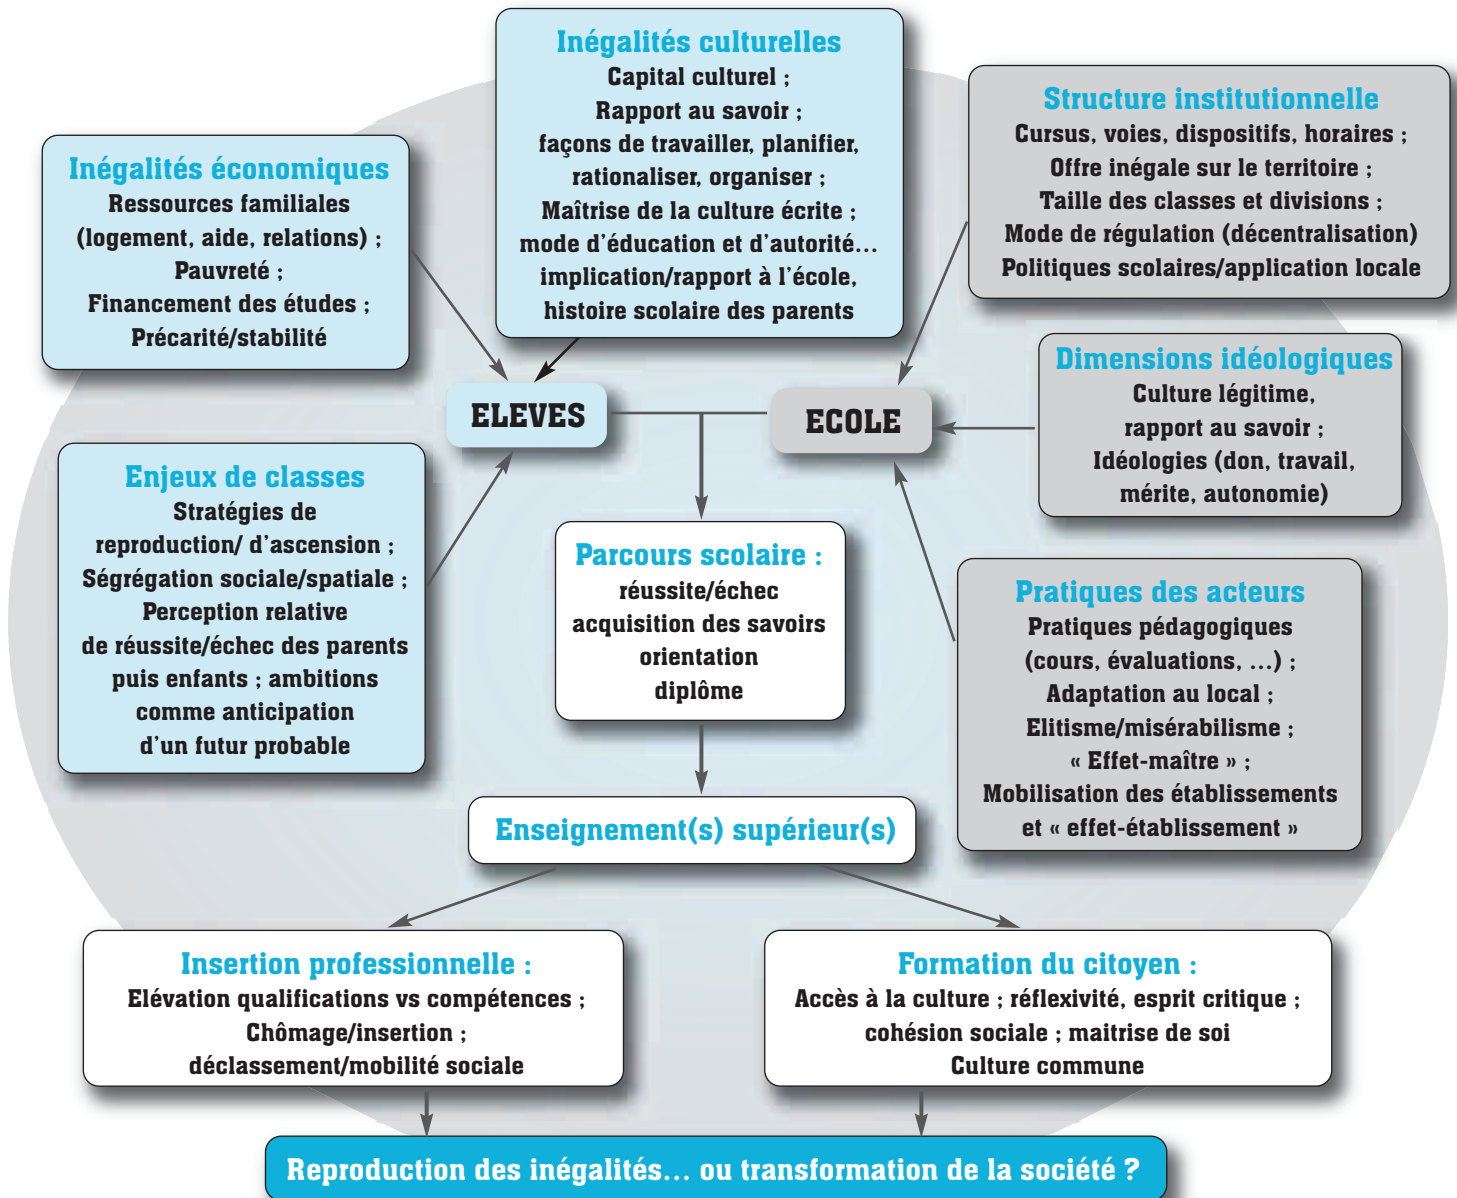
Inégalités culturelles
Capital culturel ;
Rapport au savoir ;
façons de travailler, planifier, rationaliser, organiser ;
Maîtrise de la culture écrite ;
mode d'éducation et d'autorité…
implication/rapport à l'école, histoire scolaire des parents

Inégalités économiques
Ressources familiales (logement, aide, relations) ;
Pauvreté ;
Financement des études ;
Précarité/stabilité

Structure institutionnelle
Cursus, voies, dispositifs, horaires ;
Offre inégale sur le territoire ;
Taille des classes et divisions ;
Mode de régulation (décentralisation)
Politiques scolaires/application locale

ELEVES

ECOLE

Dimensions idéologiques
Culture légitime, rapport au savoir ;
Idéologies (don, travail, mérite, autonomie)

Enjeux de classes
Stratégies de reproduction/ d'ascension ;
Ségrégation sociale/spatiale ;
Perception relative de réussite/échec des parents puis enfants ; ambitions comme anticipation d'un futur probable

Parcours scolaire :
réussite/échec
acquisition des savoirs
orientation
diplôme

Pratiques des acteurs
Pratiques pédagogiques (cours, évaluations, …) ;
Adaptation au local ;
Elitisme/misérabilisme ;
« Effet-maître » ;
Mobilisation des établissements et « effet-établissement »

Enseignement(s) supérieur(s)

Insertion professionnelle :
Elévation qualifications vs compétences ;
Chômage/insertion ;
déclassement/mobilité sociale

Formation du citoyen :
Accès à la culture ; réflexivité, esprit critique ;
cohésion sociale ; maitrise de soi
Culture commune

Reproduction des inégalités… ou transformation de la société ?